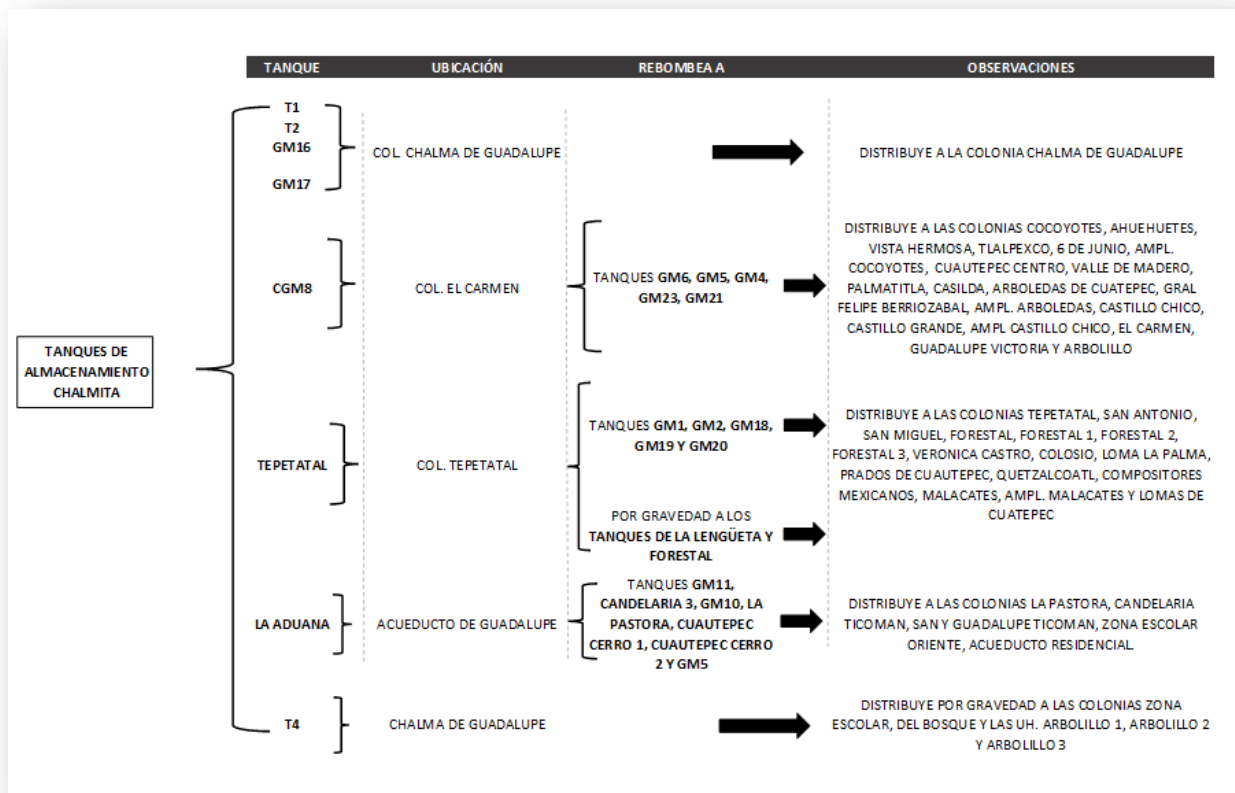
| TANQUE | UBICACIÓN | REBOMBEA A | OBSERVACIONES |
|---|---|---|---|
| T1<br>T2<br>GM16<br>GM17 | COL. CHALMA DE GUADALUPE | | DISTRIBUYE A LA COLONIA CHALMA DE GUADALUPE |
| CGM8 | COL. EL CARMEN | TANQUES GM6, GM5, GM4, GM23, GM21 | DISTRIBUYE A LAS COLONIAS COCOYOTES, AHUEHUETES, VISTA HERMOSA, TLALPEXCO, 6 DE JUNIO, AMPL. COCOYOTES, CUAUTEPEC CENTRO, VALLE DE MADERO, PALMATITLA, CASILDA, ARBOLEDAS DE CUATEPEC, GRAL FELIPE BERRIOZABAL, AMPL. ARBOLEDAS, CASTILLO CHICO, CASTILLO GRANDE, AMPL CASTILLO CHICO, EL CARMEN, GUADALUPE VICTORIA Y ARBOLILLO |
| TEPETATAL | COL. TEPETATAL | TANQUES GM1, GM2, GM18, GM19 Y GM20<br>POR GRAVEDAD A LOS TANQUES DE LA LENGÜETA Y FORESTAL | DISTRIBUYE A LAS COLONIAS TEPETATAL, SAN ANTONIO, SAN MIGUEL, FORESTAL, FORESTAL 1, FORESTAL 2, FORESTAL 3, VERONICA CASTRO, COLOSIO, LOMA LA PALMA, PRADOS DE CUAUTEPEC, QUETZALCOATL, COMPOSITORES MEXICANOS, MALACATES, AMPL. MALACATES Y LOMAS DE CUATEPEC |
| LA ADUANA | ACUEDUCTO DE GUADALUPE | TANQUES GM11, CANDELARIA 3, GM10, LA PASTORA, CUAUTEPEC CERRO 1, CUAUTEPEC CERRO 2 Y GM5 | DISTRIBUYE A LAS COLONIAS LA PASTORA, CANDELARIA TICOMAN, SAN Y GUADALUPE TICOMAN, ZONA ESCOLAR ORIENTE, ACUEDUCTO RESIDENCIAL |
| T4 | CHALMA DE GUADALUPE | | DISTRIBUYE POR GRAVEDAD A LAS COLONIAS ZONA ESCOLAR, DEL BOSQUE Y LAS UH. ARBOLILLO 1, ARBOLILLO 2 Y ARBOLILLO 3 |

TANQUES DE ALMACENAMIENTO CHALMITA